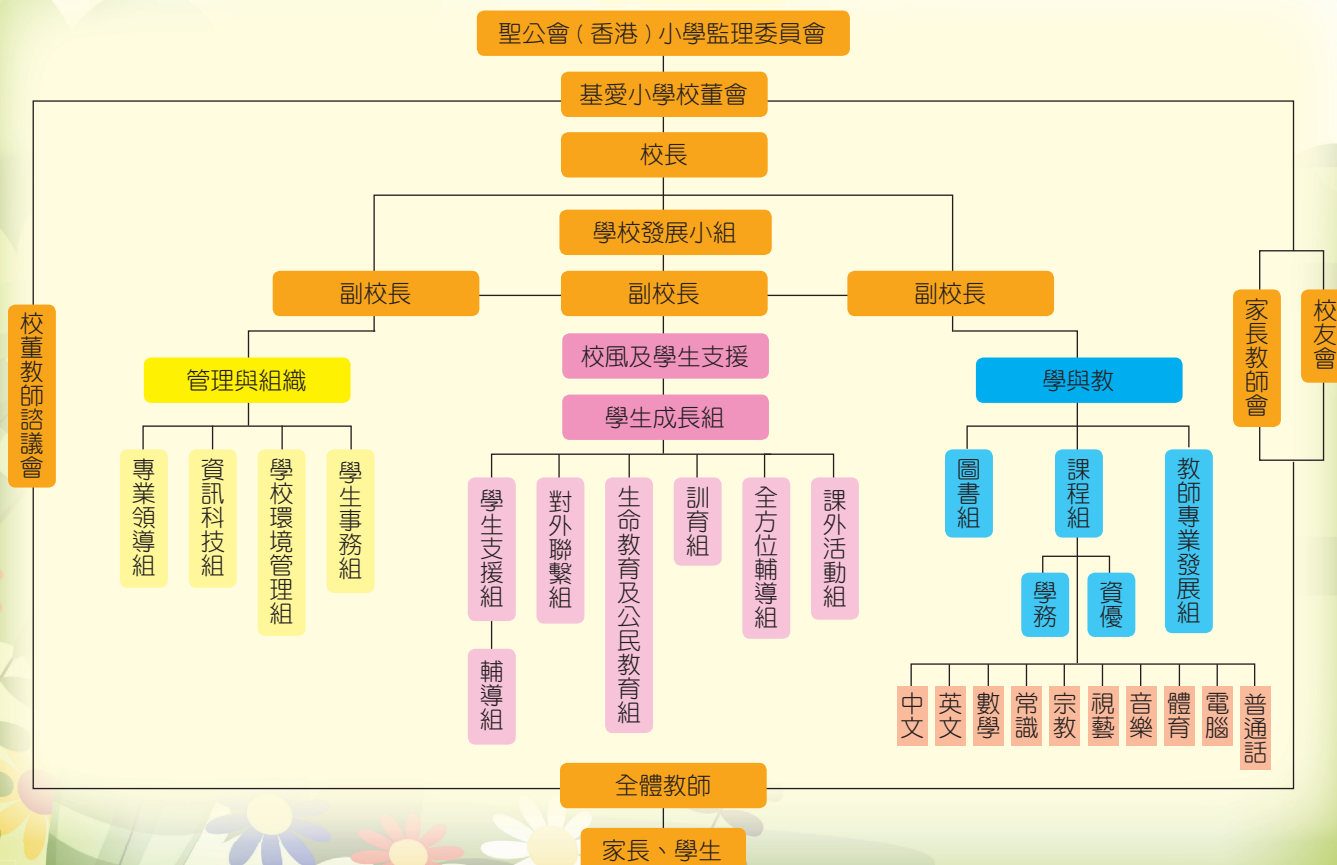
聖公會（香港）小學監理委員會

基愛小學校董會

校長

學校發展小組

副校長　副校長　副校長

校董教師諮議會

家長教師會

校友會

管理與組織

專業領導組　資訊科技組　學校環境管理組　學生事務組

校風及學生支援

學生成長組

學生支援組　輔導組　對外聯繫組　生命教育及公民教育組　訓育組　全方位輔導組　課外活動組

學與教

圖書組　課程組　教師專業發展組

學務　資優

中文　英文　數學　常識　宗教　視藝　音樂　體育　電腦　普通話

全體教師

家長、學生